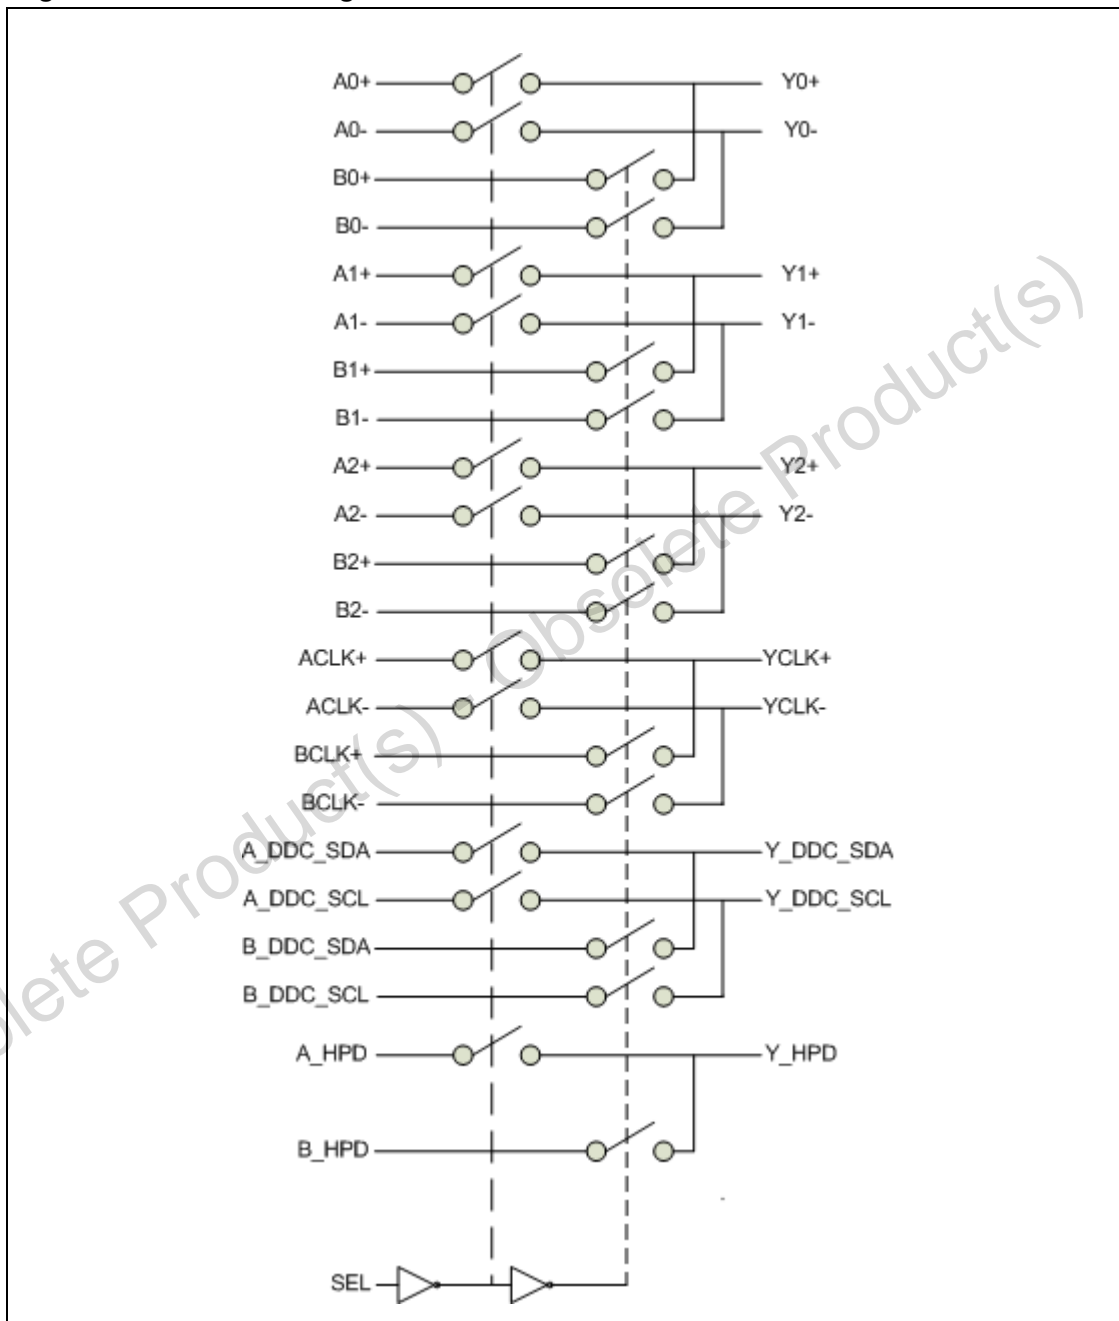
A0+
Y0+
A0-
Y0-
B0+
B0-
A1+
Y1+
A1-
Y1-
B1+
B1-
A2+
Y2+
A2-
Y2-
B2+
B2-
ACLK+
YCLK+
ACLK-
YCLK-
BCLK+
BCLK-
A_DDC_SDA
Y_DDC_SDA
A_DDC_SCL
Y_DDC_SCL
B_DDC_SDA
B_DDC_SCL
A_HPD
Y_HPD
B_HPD
SEL

Obsolete Product(s) - Obsolete Product(s)